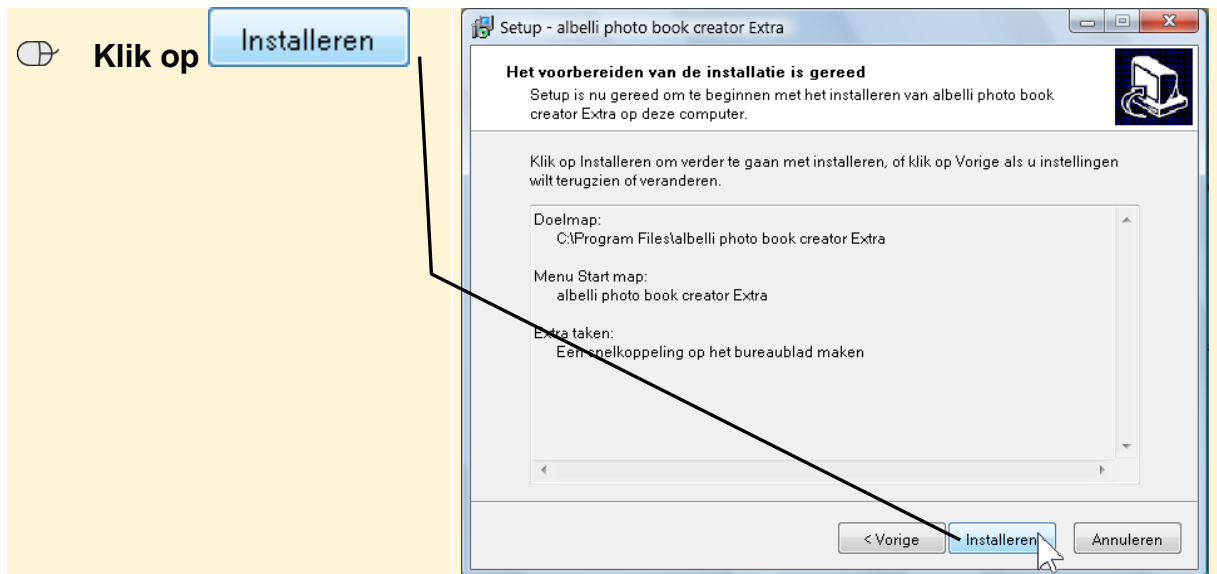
Klik op Installeren

Setup - albelli photo book creator Extra

Het voorbereiden van de installatie is gereed

Setup is nu gereed om te beginnen met het installeren van albelli photo book creator Extra op deze computer.

Klik op Installeren om verder te gaan met installeren, of klik op Vorige als u instellingen wilt terugzien of veranderen.

Doelmap:
C:\Program Files\albelli photo book creator Extra

Menu Start map:
albelli photo book creator Extra

Extra taken:
Een snelkoppeling op het bureaublad maken

< Vorige | Installeren | Annuleren